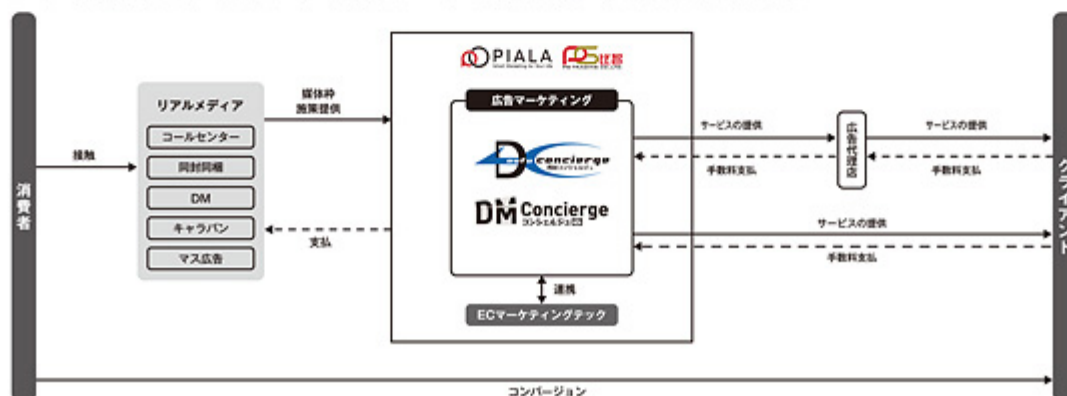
消費者

接触

リアルメディア

コールセンター

同封同梱

DM

キャラバン

マス広告

媒体枠
施策提供

支払

PIALA

広告マーケティング

concierge

DM Concierge
コンシェルジュ

連携

ECマーケティングテック

サービスの提供

手数料支払

広告代理店

サービスの提供

手数料支払

サービスの提供

手数料支払

クライアント

コンバージョン